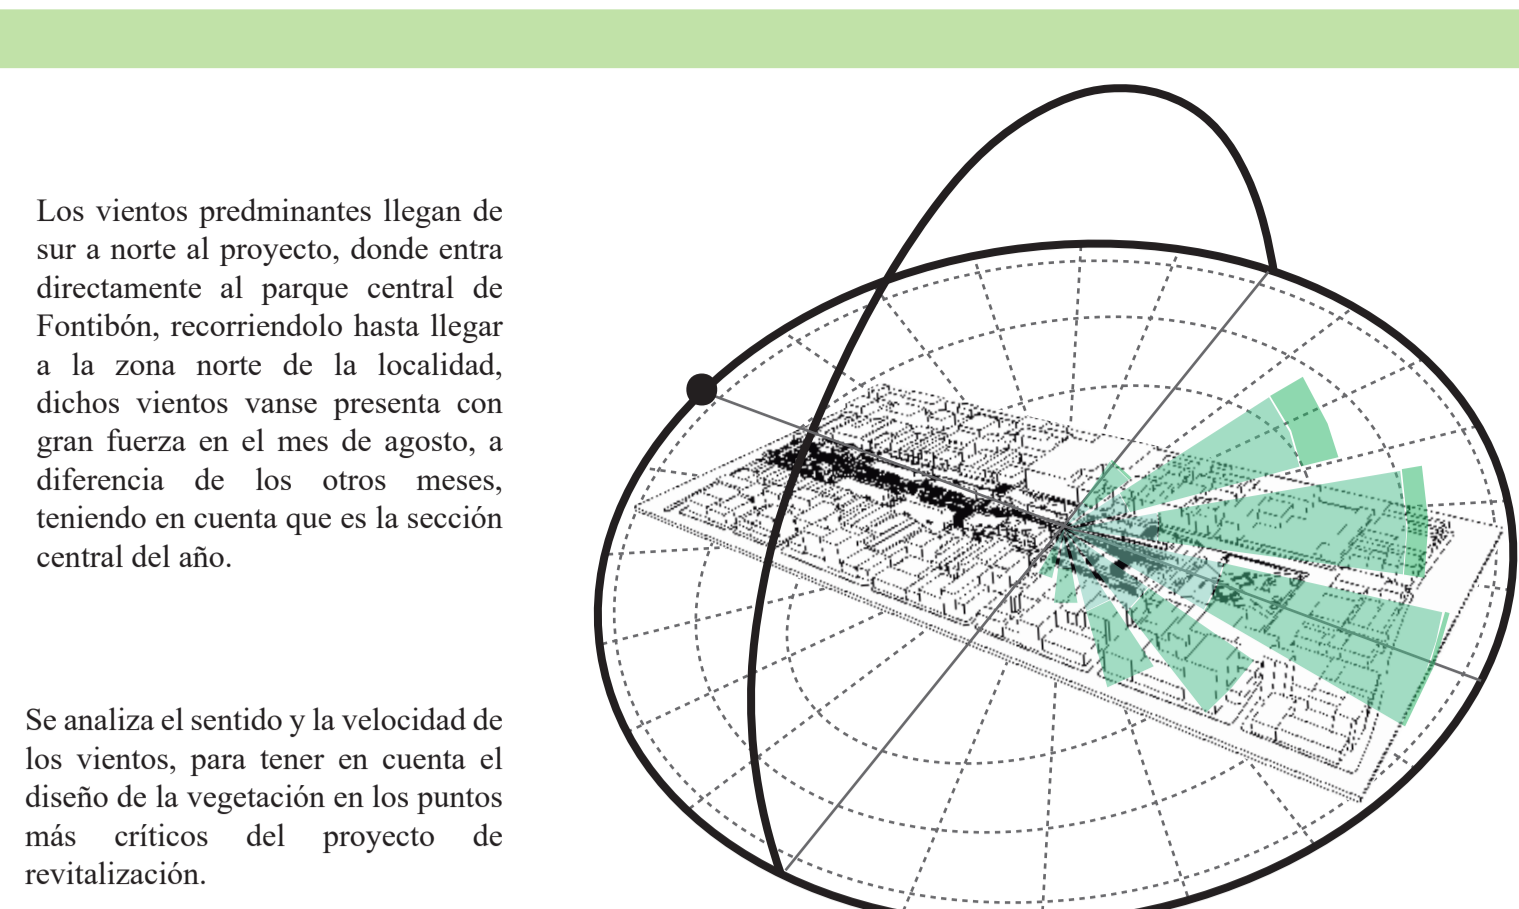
Los vientos predminantes llegan de sur a norte al proyecto, donde entra directamente al parque central de Fontibón, recorriendolo hasta llegar a la zona norte de la localidad, dichos vientos vanse presenta con gran fuerza en el mes de agosto, a diferencia de los otros meses, teniendo en cuenta que es la sección central del año.

Se analiza el sentido y la velocidad de los vientos, para tener en cuenta el diseño de la vegetación en los puntos más críticos del proyecto de revitalización.